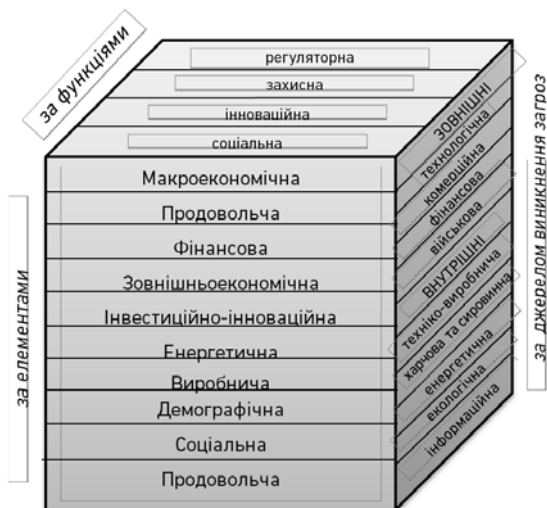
за функціями

регуляторна
захисна
інноваційна
соціальна

за елементами

Макроекономічна
Продовольча
Фінансова
Зовнішньоекономічна
Інвестиційно-інноваційна
Енергетична
Виробнича
Демографічна
Соціальна
Продовольча

ЗОВНІШНІ
технологічна
комерційна
фінансова
військова
ВНУТРІШНІ
техніко-виробнича
харчова та сировинна
енергетична
екологічна
інформаційна

за джерелом виникнення загроз